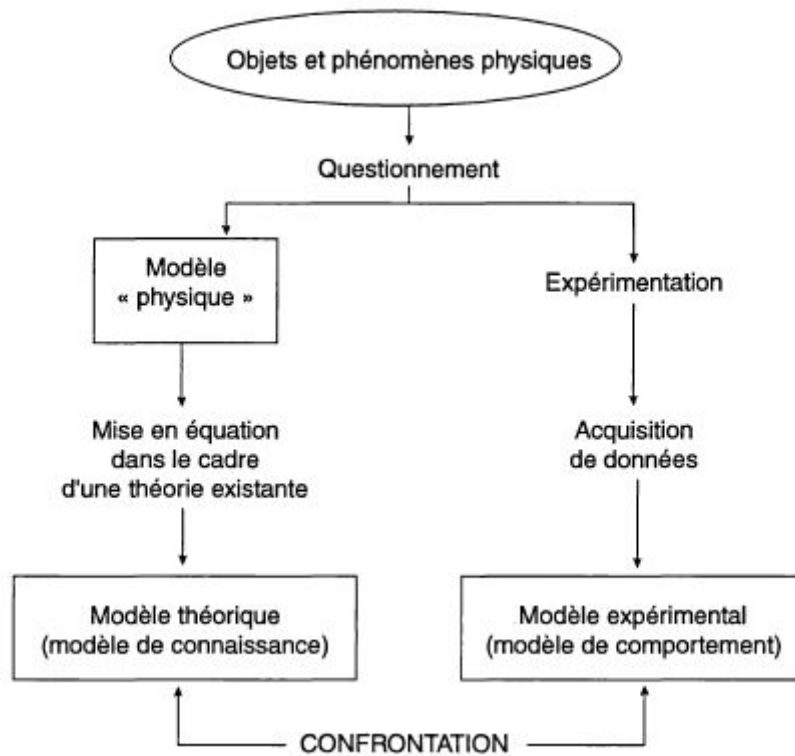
Objets et phénomènes physiques

Questionnement

Modèle « physique »

Expérimentation

Mise en équation dans le cadre d'une théorie existante

Acquisition de données

Modèle théorique (modèle de connaissance)

Modèle expérimental (modèle de comportement)

CONFRONTATION